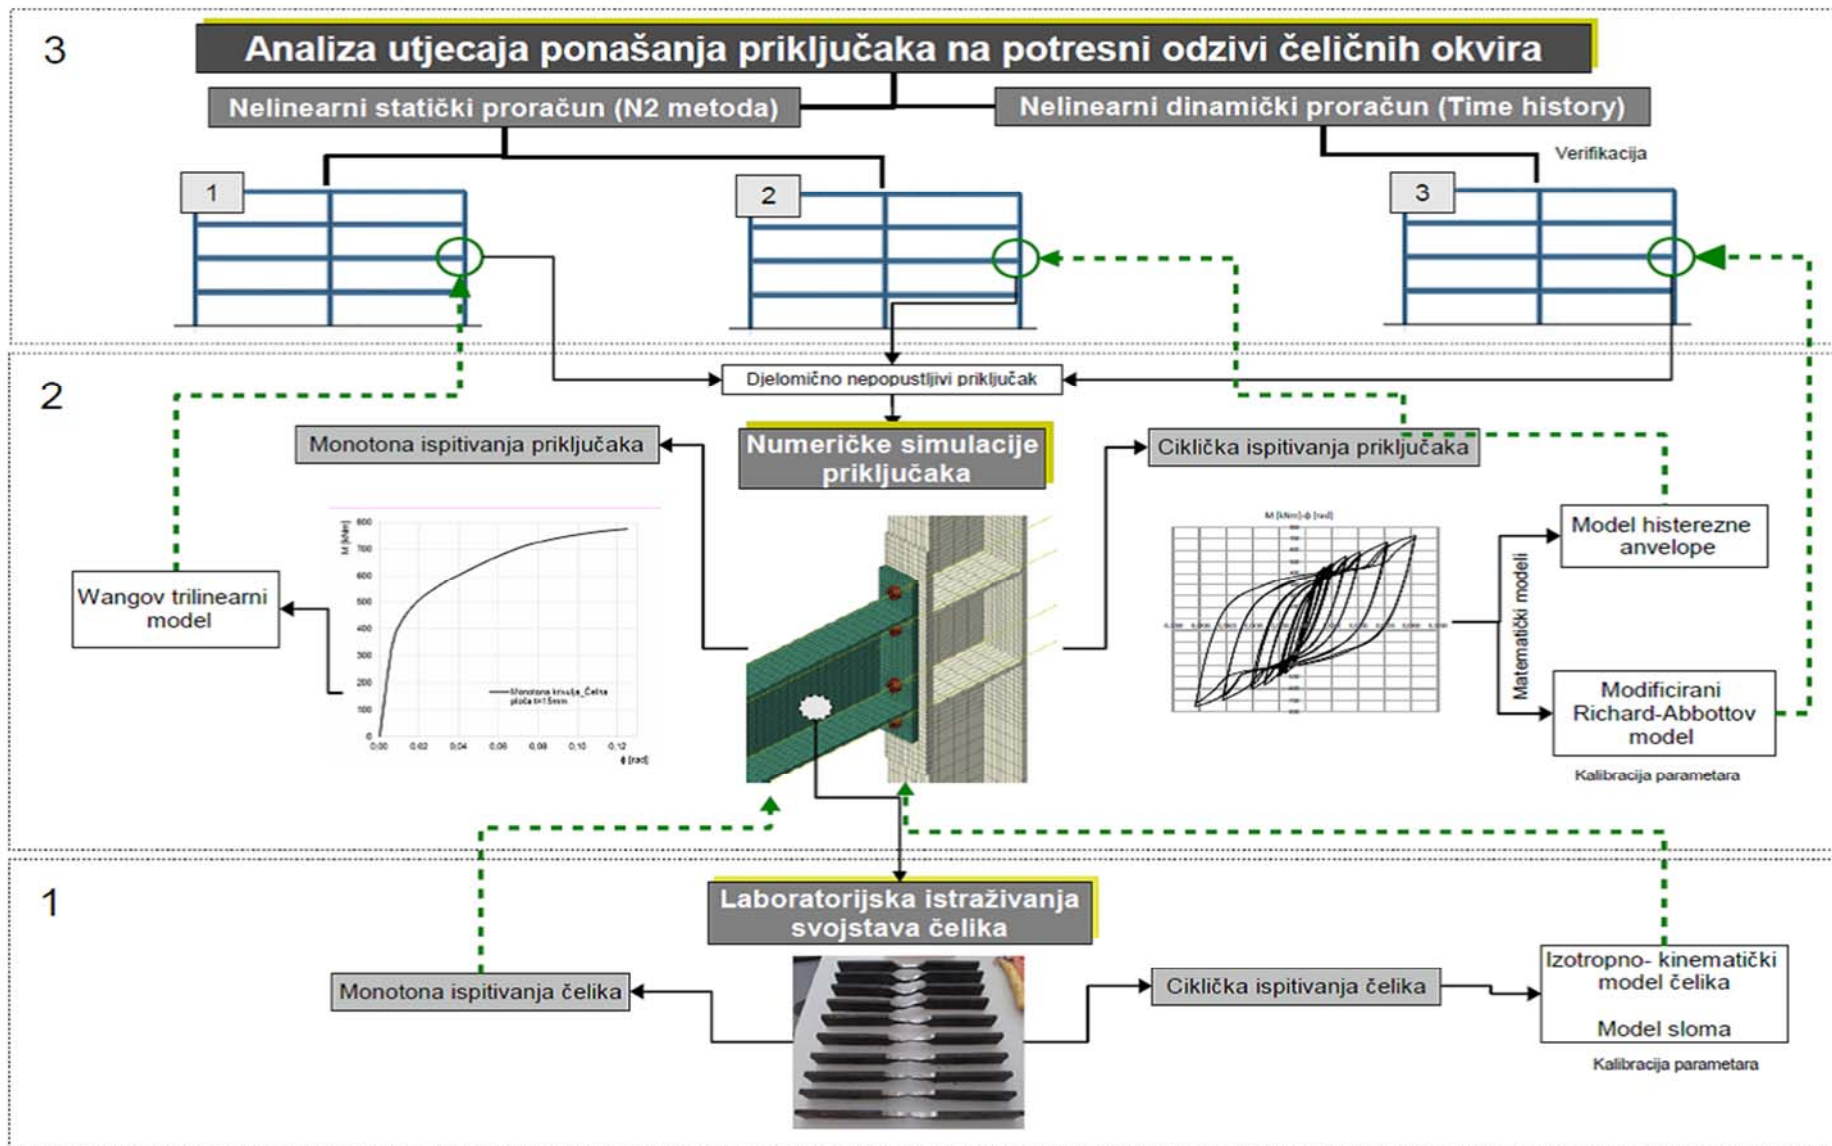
3

Analiza utjecaja ponašanja priključaka na potresni odzivi čeličnih okvira

Nelinearni statički proračun (N2 metoda)

Nelinearni dinamički proračun (Time history)

Verifikacija

1

2

3

2

Djelomično nepopustljivi priključak

Monotona ispitivanja priključaka

Numeričke simulacije priključaka

Ciklička ispitivanja priključaka

Wangov trilinearni model

M [kNm]

800
700
600
500
400
300
200
100
0

0,00 0,02 0,04 0,06 0,08 0,10 0,12

ϕ [rad]

Monotona krivulja_Čelna ploča t=15mm

M [kNm]-ϕ [rad]

Matematički modeli

Model histerezne anvelope

Modificirani Richard-Abbottov model

Kalibracija parametara

1

Laboratorijska istraživanja svojstava čelika

Monotona ispitivanja čelika

Ciklička ispitivanja čelika

Izotropno- kinematički model čelika

Model sloma

Kalibracija parametara